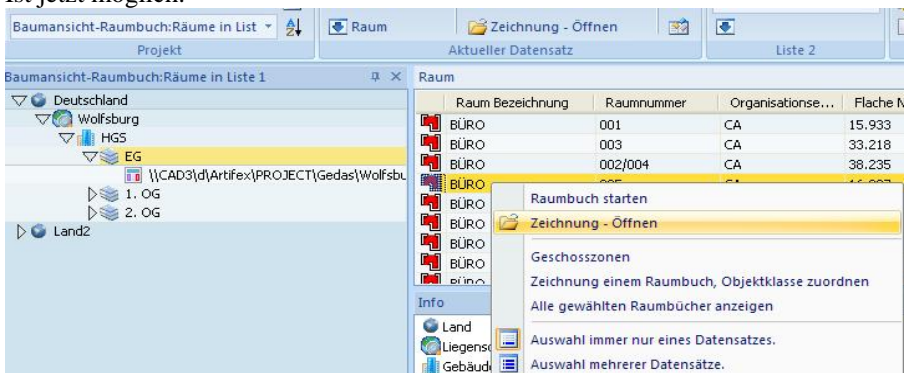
ist jetzt möglich.

Baumansicht-Raumbuch:Räume in List
Projekt
Raum
Zeichnung - Öffnen
Aktueller Datensatz
Liste 2

Baumansicht-Raumbuch:Räume in Liste 1
Deutschland
Wolfsburg
HGS
EG
\\CAD3\d\Artifex\PROJECT\Gedas\Wolfsbu
1. OG
2. OG
Land2

Raum

| Raum Bezeichnung | Raumnummer | Organisationse... | Flache N |
|---|---|---|---|
| BÜRO | 001 | CA | 15.933 |
| BÜRO | 003 | CA | 33.218 |
| BÜRO | 002/004 | CA | 38.235 |
| BÜRO | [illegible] | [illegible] | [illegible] |
| BÜRO | | | |
| BÜRO | | | |
| BÜRO | | | |
| BÜRO | | | |
| BÜRO | | | |

Raumbuch starten
Zeichnung - Öffnen
Geschosszonen
Zeichnung einem Raumbuch, Objektklasse zuordnen
Alle gewählten Raumbücher anzeigen
Auswahl immer nur eines Datensatzes.
Auswahl mehrerer Datensätze.

Info
Land
Liegens
Gebäud